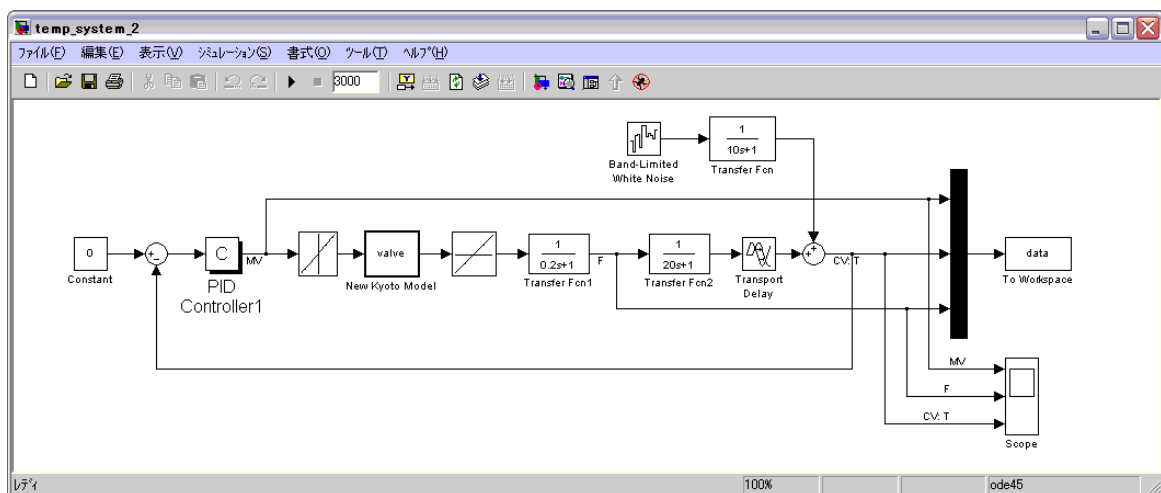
temp_system_2

ファイル(F) 編集(E) 表示(V) シミュレーション(S) 書式(O) ツール(T) ヘルプ(H)

3000

Band-Limited White Noise

$\frac{1}{10s+1}$

Transfer Fcn

0

Constant

+
-

C

MV

PID Controller1

valve

New Kyoto Model

$\frac{1}{0.2s+1}$

Transfer Fcn1

F

$\frac{1}{20s+1}$

Transfer Fcn2

Transport Delay

+
+

CV: T

data

To Workspace

MV

F

CV: T

Scope

レディ

100%

ode45